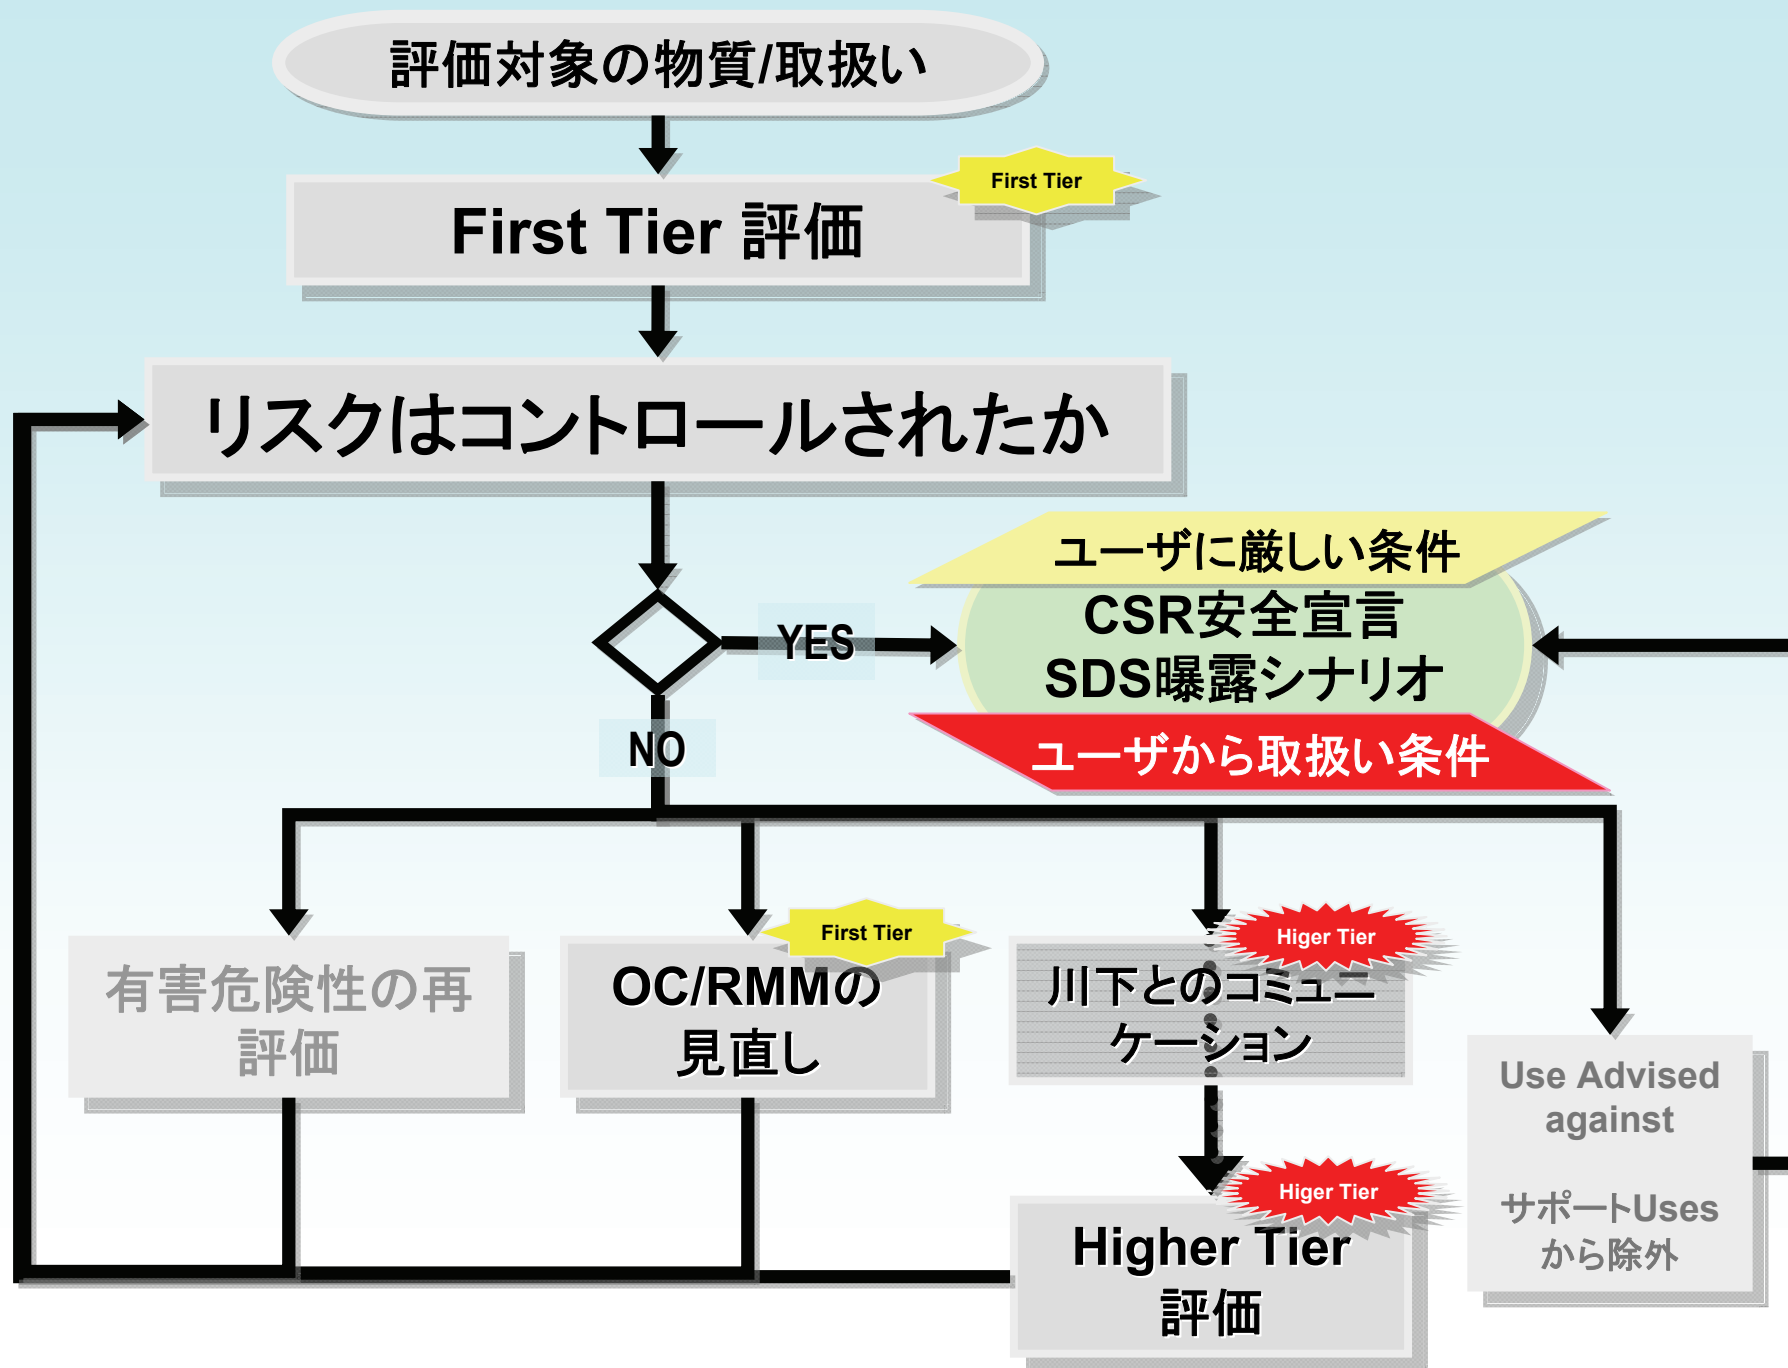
評価対象の物質/取扱い

First Tier

First Tier 評価

リスクはコントロールされたか

ユーザに厳しい条件

YES

CSR安全宣言
SDS曝露シナリオ

ユーザから取扱い条件

NO

有害危険性の再評価

First Tier

OC/RMMの見直し

Higer Tier

川下とのコミュニケーション

Use Advised against

サポートUsesから除外

Higer Tier

Higher Tier 評価